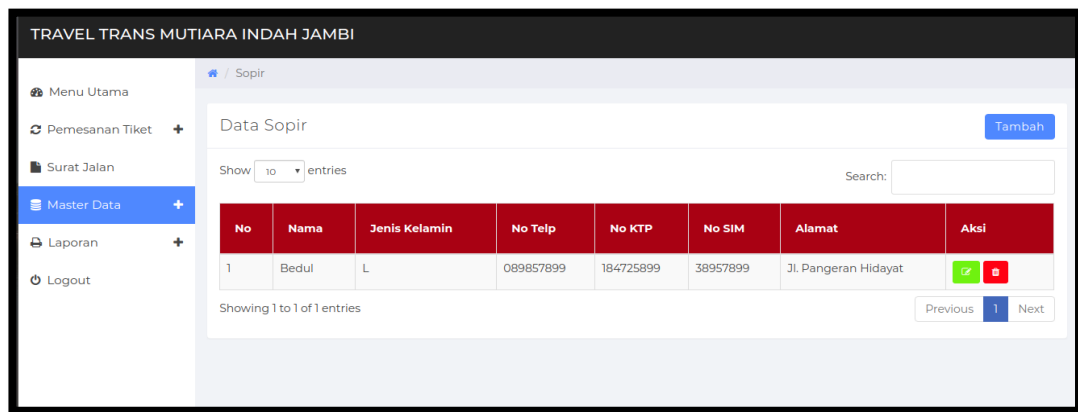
TRAVEL TRANS MUTIARA INDAH JAMBI

Menu Utama
Pemesanan Tiket +
Surat Jalan
Master Data +
Laporan +
Logout

/ Sopir

Data Sopir

Tambah

Show 10 entries

Search:

| No | Nama | Jenis Kelamin | No Telp | No KTP | No SIM | Alamat | Aksi |
|---|---|---|---|---|---|---|---|
| 1 | Bedul | L | 089857899 | 184725899 | 38957899 | Jl. Pangeran Hidayat | |

Showing 1 to 1 of 1 entries

Previous 1 Next